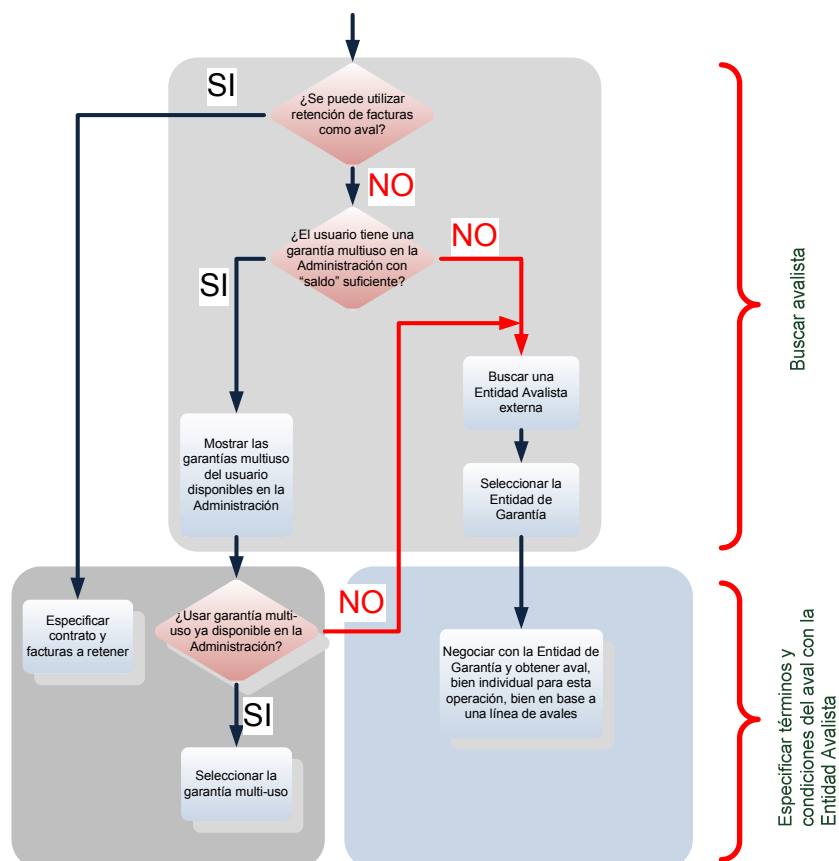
SI

¿Se puede utilizar retención de facturas como aval?

NO

¿El usuario tiene una garantía multiuso en la Administración con "saldo" suficiente?

NO

SI

Buscar una Entidad Avalista externa

Mostrar las garantías multiuso del usuario disponibles en la Administración

Seleccionar la Entidad de Garantía

Buscar avalista

Especificar contrato y facturas a retener

¿Usar garantía multiuso ya disponible en la Administración?

NO

Negociar con la Entidad de Garantía y obtener aval, bien individual para esta operación, bien en base a una línea de avales

SI

Seleccionar la garantía multi-uso

Especificar términos y condiciones del aval con la Entidad Avalista